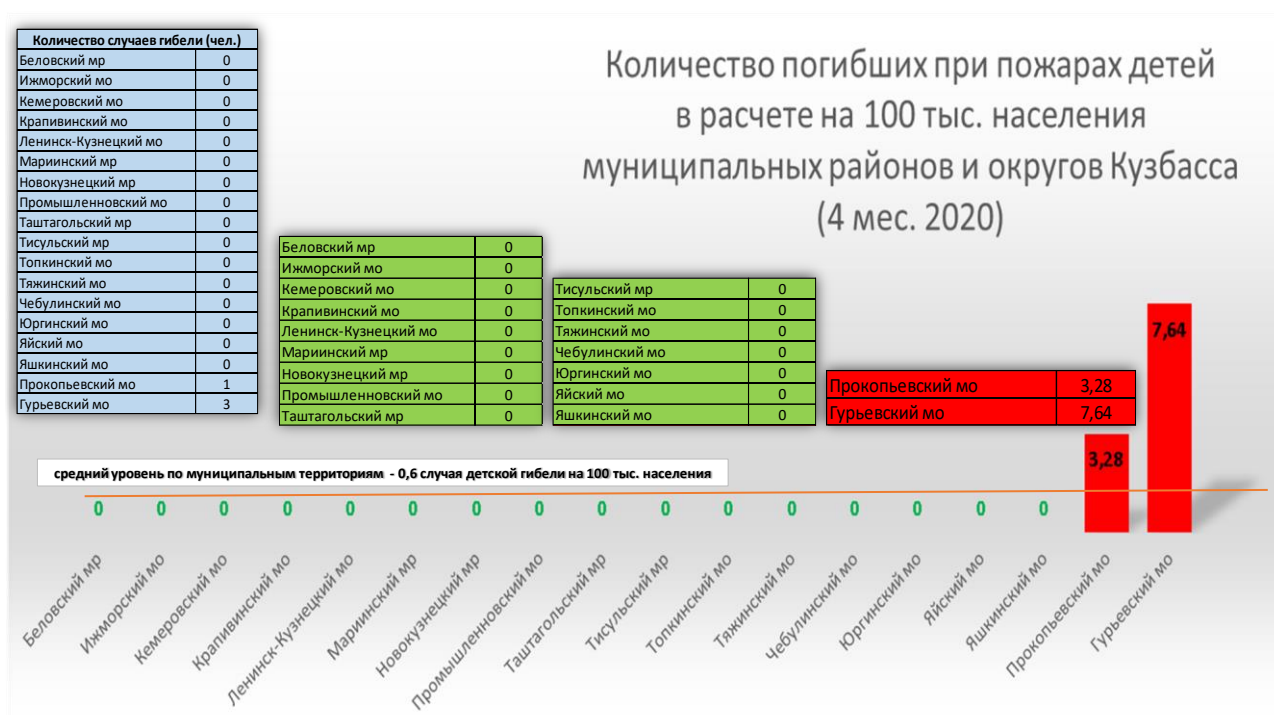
| Количество случаев гибели (чел.) | |
|---|---|
| Беловский мр | 0 |
| Ижморский мо | 0 |
| Кемеровский мо | 0 |
| Крапивинский мо | 0 |
| Ленинск-Кузнецкий мо | 0 |
| Мариинский мр | 0 |
| Новокузнецкий мр | 0 |
| Промышленновский мо | 0 |
| Таштагольский мр | 0 |
| Тисульский мр | 0 |
| Топкинский мо | 0 |
| Тяжинский мо | 0 |
| Чебулинский мо | 0 |
| Юргинский мо | 0 |
| Яйский мо | 0 |
| Яшкинский мо | 0 |
| Прокопьевский мо | 1 |
| Гурьевский мо | 3 |

Количество погибших при пожарах детей в расчете на 100 тыс. населения муниципальных районов и округов Кузбасса (4 мес. 2020)

| Беловский мр | 0 |
|---|---|
| Ижморский мо | 0 |
| Кемеровский мо | 0 |
| Крапивинский мо | 0 |
| Ленинск-Кузнецкий мо | 0 |
| Мариинский мр | 0 |
| Новокузнецкий мр | 0 |
| Промышленновский мо | 0 |
| Таштагольский мр | 0 |

| Тисульский мр | 0 |
|---|---|
| Топкинский мо | 0 |
| Тяжинский мо | 0 |
| Чебулинский мо | 0 |
| Юргинский мо | 0 |
| Яйский мо | 0 |
| Яшкинский мо | 0 |

| Прокопьевский мо | 3,28 |
|---|---|
| Гурьевский мо | 7,64 |

7,64

3,28

средний уровень по муниципальным территориям - 0,6 случая детской гибели на 100 тыс. населения

0 0 0 0 0 0 0 0 0 0 0 0 0 0 0 0

Беловский мр
Ижморский мо
Кемеровский мо
Крапивинский мо
Ленинск-Кузнецкий мо
Мариинский мр
Новокузнецкий мр
Промышленновский мо
Таштагольский мр
Тисульский мр
Топкинский мо
Тяжинский мо
Чебулинский мо
Юргинский мо
Яйский мо
Яшкинский мо
Прокопьевский мо
Гурьевский мо